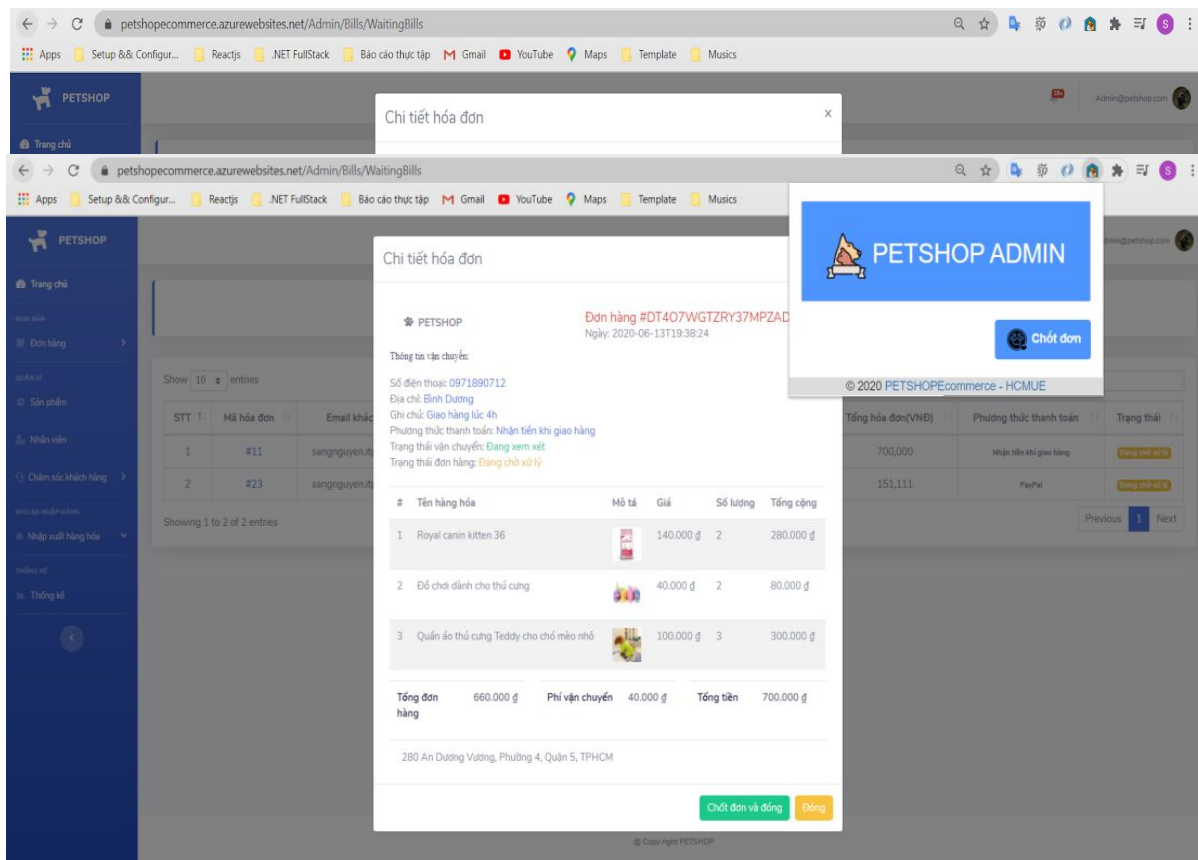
petshopecommerce.azurewebsites.net/Admin/Bills/WaitingBills

Apps Setup && Configur... Reactjs .NET FullStack Báo cáo thực tập Gmail YouTube Maps Template Musics

PETSHOP

Trang chủ

Admin@petshop.com

Chi tiết hóa đơn

×

petshopecommerce.azurewebsites.net/Admin/Bills/WaitingBills

Apps Setup && Configur... Reactjs .NET FullStack Báo cáo thực tập Gmail YouTube Maps Template Musics

PETSHOP

Trang chủ

Đơn hàng

Sản phẩm

Nhân viên

Chăm sóc khách hàng

Nhập xuất hàng hóa

Thống kê

Chi tiết hóa đơn

PETSHOP

Đơn hàng #DT4O7WGTZRY37MPZAD

Ngày: 2020-06-13T19:38:24

Thông tin vận chuyển:

Số điện thoại: 0971890712
Địa chỉ: Bình Dương
Ghi chú: Giao hàng lúc 4h
Phương thức thanh toán: Nhận tiền khi giao hàng
Trạng thái vận chuyển: Đang xem xét
Trạng thái đơn hàng: Đang chờ xử lý

| # | Tên hàng hóa | Mô tả | Giá | Số lượng | Tổng cộng |
|---|---|---|---|---|---|
| 1 | Royal canin kitten 36 | | 140.000 ₫ | 2 | 280.000 ₫ |
| 2 | Đồ chơi dành cho thú cưng | | 40.000 ₫ | 2 | 80.000 ₫ |
| 3 | Quần áo thú cưng Teddy cho chó mèo nhỏ | | 100.000 ₫ | 3 | 300.000 ₫ |

Tổng đơn hàng 660.000 ₫ Phí vận chuyển 40.000 ₫ Tổng tiền 700.000 ₫

280 An Dương Vương, Phường 4, Quận 5, TPHCM

Chốt đơn và đóng Đóng

Show 10 entries

| STT | Mã hóa đơn | Email khác | Tổng hóa đơn(VNĐ) | Phương thức thanh toán | Trạng thái |
|---|---|---|---|---|---|
| 1 | #11 | sangnguyen.it | 700,000 | Nhận tiền khi giao hàng | Đang chờ xử lý |
| 2 | #23 | sangnguyen.it | 151,111 | PayPal | Đang chờ xử lý |

Showing 1 to 2 of 2 entries

Previous 1 Next

PETSHOP ADMIN

Chốt đơn

© 2020 PETSHOPEcommerce - HCMUE

admin@petshop.com

© Copy right PETSHOP